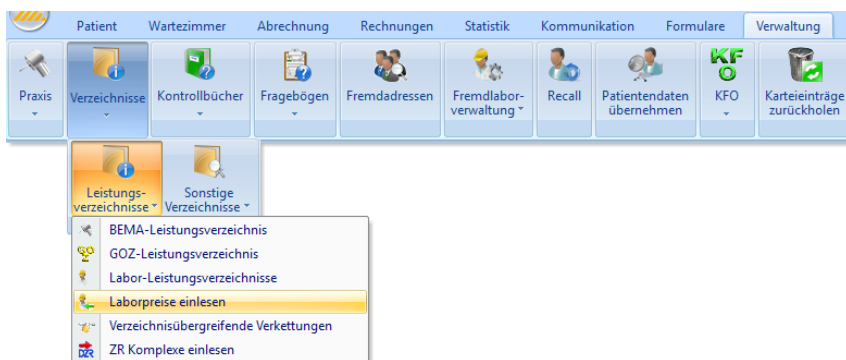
Patient
Wartezimmer
Abrechnung
Rechnungen
Statistik
Kommunikation
Formulare
Verwaltung

Praxis
Verzeichnisse
Kontrollbücher
Fragebögen
Fremdadressen
Fremdlaborverwaltung
Recall
Patientendaten übernehmen
KFO
Karteieinträge zurückholen

Leistungsverzeichnisse
Sonstige Verzeichnisse

BEMA-Leistungsverzeichnis
GOZ-Leistungsverzeichnis
Labor-Leistungsverzeichnisse
Laborpreise einlesen
Verzeichnisübergreifende Verkettungen
ZR Komplexe einlesen